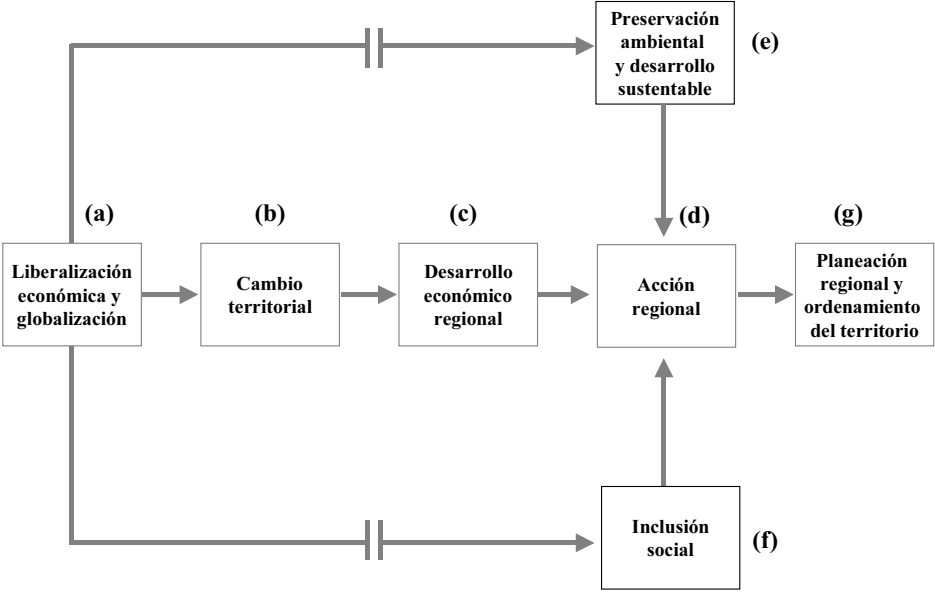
Preservación ambiental y desarrollo sustentable

(e)

(a)

(b)

(c)

(d)

(g)

Liberalización económica y globalización

Cambio territorial

Desarrollo económico regional

Acción regional

Planeación regional y ordenamiento del territorio

Inclusión social

(f)